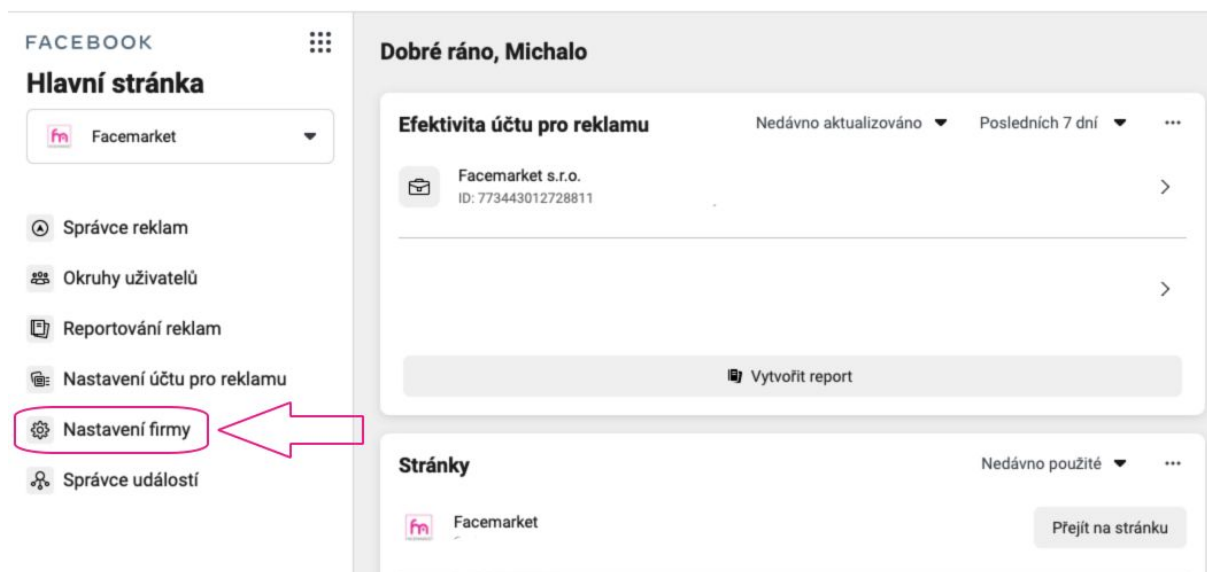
FACEBOOK

Hlavní stránka

fm Facemarket

Správce reklam

Okruhy uživatelů

Reportování reklam

Nastavení účtu pro reklamu

Nastavení firmy

Správce událostí

Dobré ráno, Michalo

Efektivita účtu pro reklamu

Nedávno aktualizováno

Posledních 7 dní

...

Facemarket s.r.o.

ID: 773443012728811

Vytvořit report

Stránky

Nedávno použité

...

fm Facemarket

Přejít na stránku